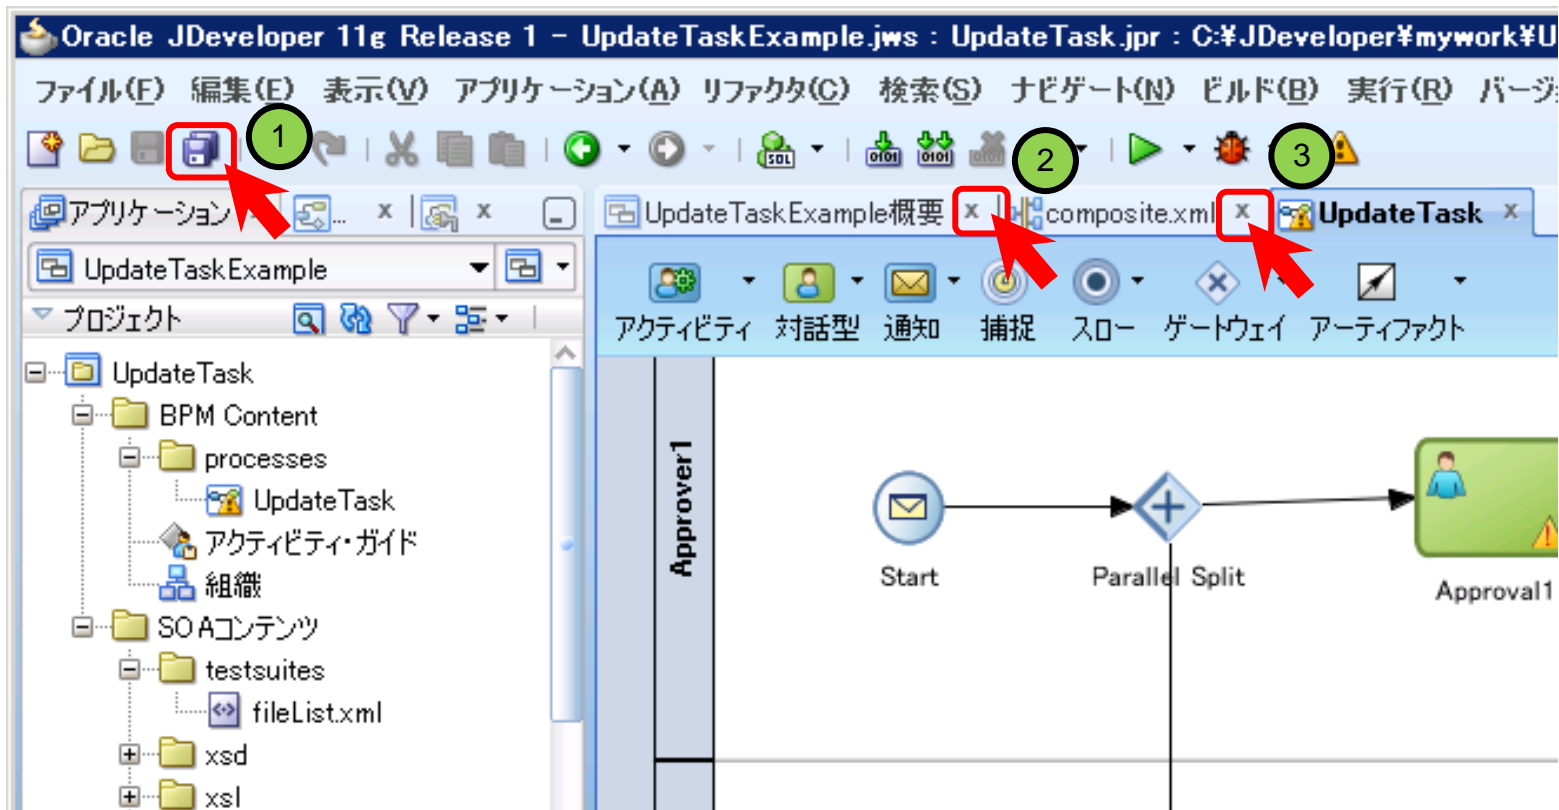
Oracle JDeveloper 11g Release 1 - UpdateTaskExample.jws : UpdateTask.jpr : C:¥JDeveloper¥mywork¥U

ファイル(F) 編集(E) 表示(V) アプリケーション(A) リファクタ(C) 検索(S) ナビゲート(N) ビルド(B) 実行(R) バージョ

1

2

3

アプリケーション x ... x x

UpdateTaskExample概要 x composite.xml x UpdateTask x

UpdateTaskExample

プロジェクト

アクティビティ 対話型 通知 捕捉 スロー ゲートウェイ アーティファクト

UpdateTask
BPM Content
processes
UpdateTask
アクティビティ・ガイド
組織
SOAコンテンツ
testsuites
fileList.xml
xsd
xsl

Approver1

Start

Parallel Split

Approval1